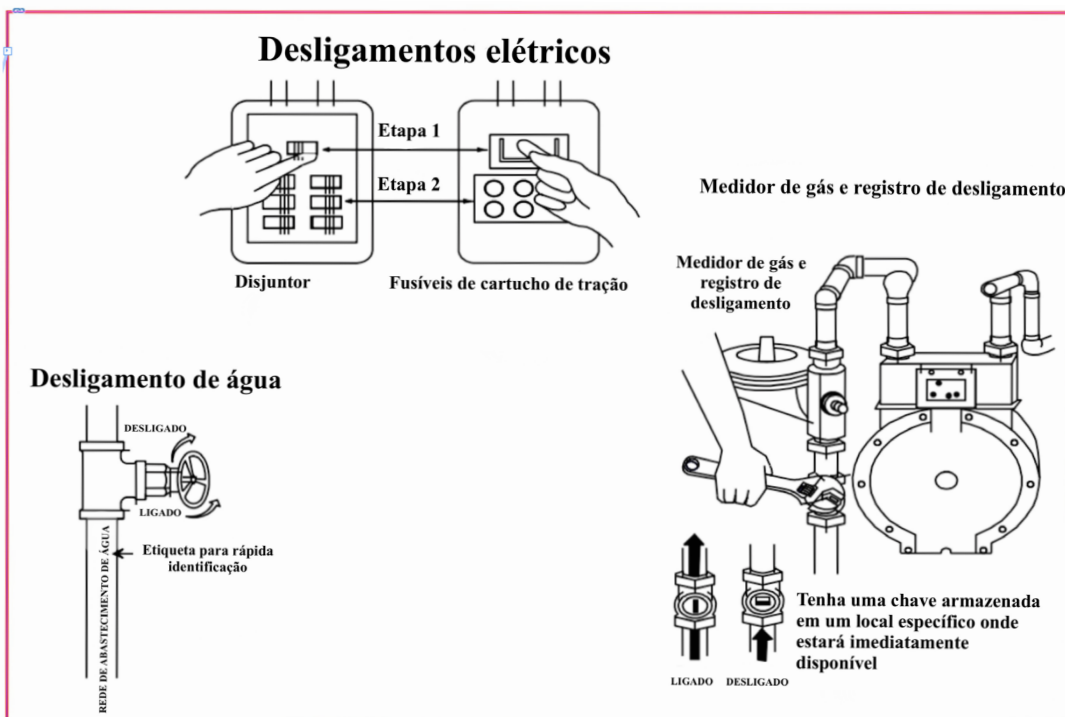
Desligamentos elétricos

Etapa 1

Etapa 2

Disjuntor

Fusíveis de cartucho de tração

Medidor de gás e registro de desligamento

Medidor de gás e registro de desligamento

Desligamento de água

DESLIGADO

LIGADO

Etiqueta para rápida identificação

REDE DE ABASTECIMENTO DE ÁGUA

Tenha uma chave armazenada em um local específico onde estará imediatamente disponível

LIGADO

DESLIGADO